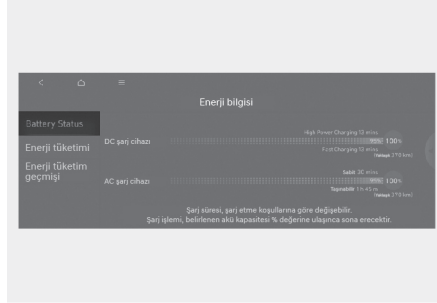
Enerji bilgisi

Battery Status

Enerji tüketimi

Enerji tüketim geçmişi

DC şarj cihazı

High Power Charging 13 mins

100%

Fast Charging 15 mins

(Yaklaşık 270 km)

AC şarj cihazı

Sabit 3C mins

100%

Taşınabilir 1 h 45 m

(Yaklaşık 270 km)

Şarj süresi, şarj etme koşullarına göre değişebilir.
Şarj işlemi, belirlenen akü kapasitesi % değerine ulaşınca sona erecektir.